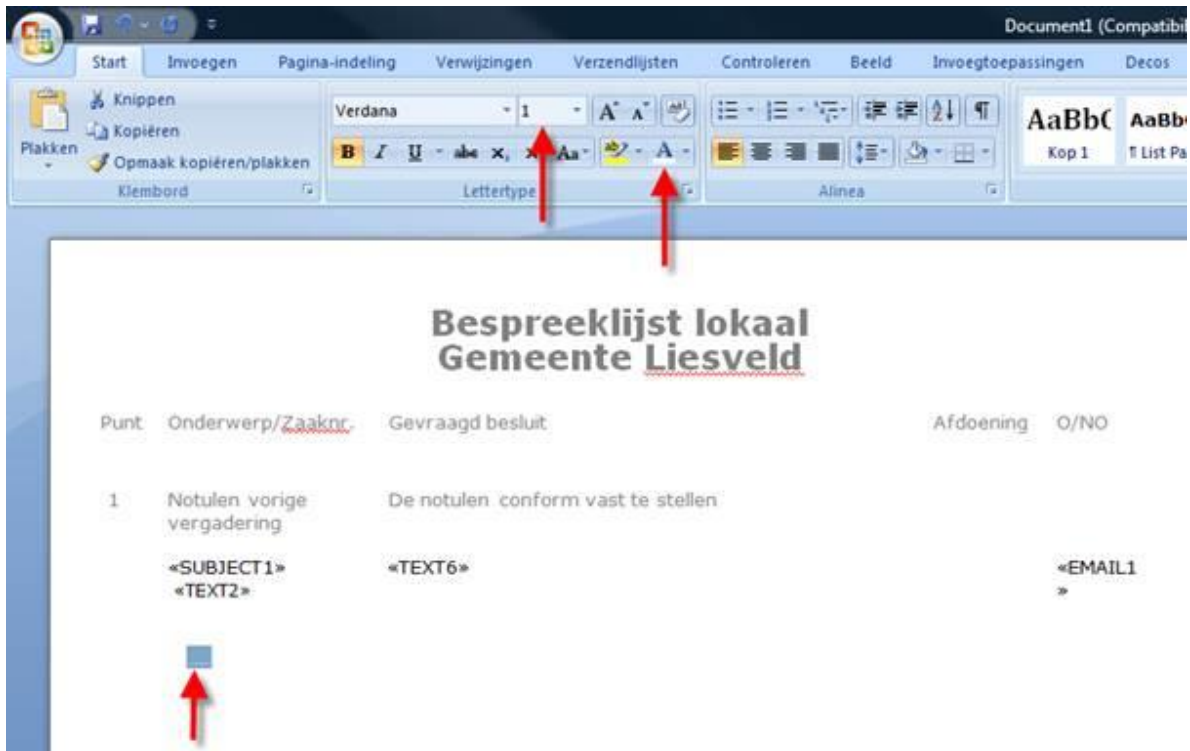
Document1 (Compatibi

Start Invoegen Pagina-indeling Verwijzingen Verzendlijsten Controleren Beeld Invoegtoepassingen Decos

Plakken
Knippen
Kopiëren
Opmaak kopiëren/plakken
Klembord

Verdana 1
Lettertype

Alinea

AaBbC AaBb
Kop 1 ¶ List Pa

Bespreeklijst lokaal
Gemeente Liesveld

Punt Onderwerp/Zaaknr. Gevraagd besluit Afdoening O/NO

1 Notulen vorige vergadering De notulen conform vast te stellen

«SUBJECT1» «TEXT2» «TEXT6» «EMAIL1 »